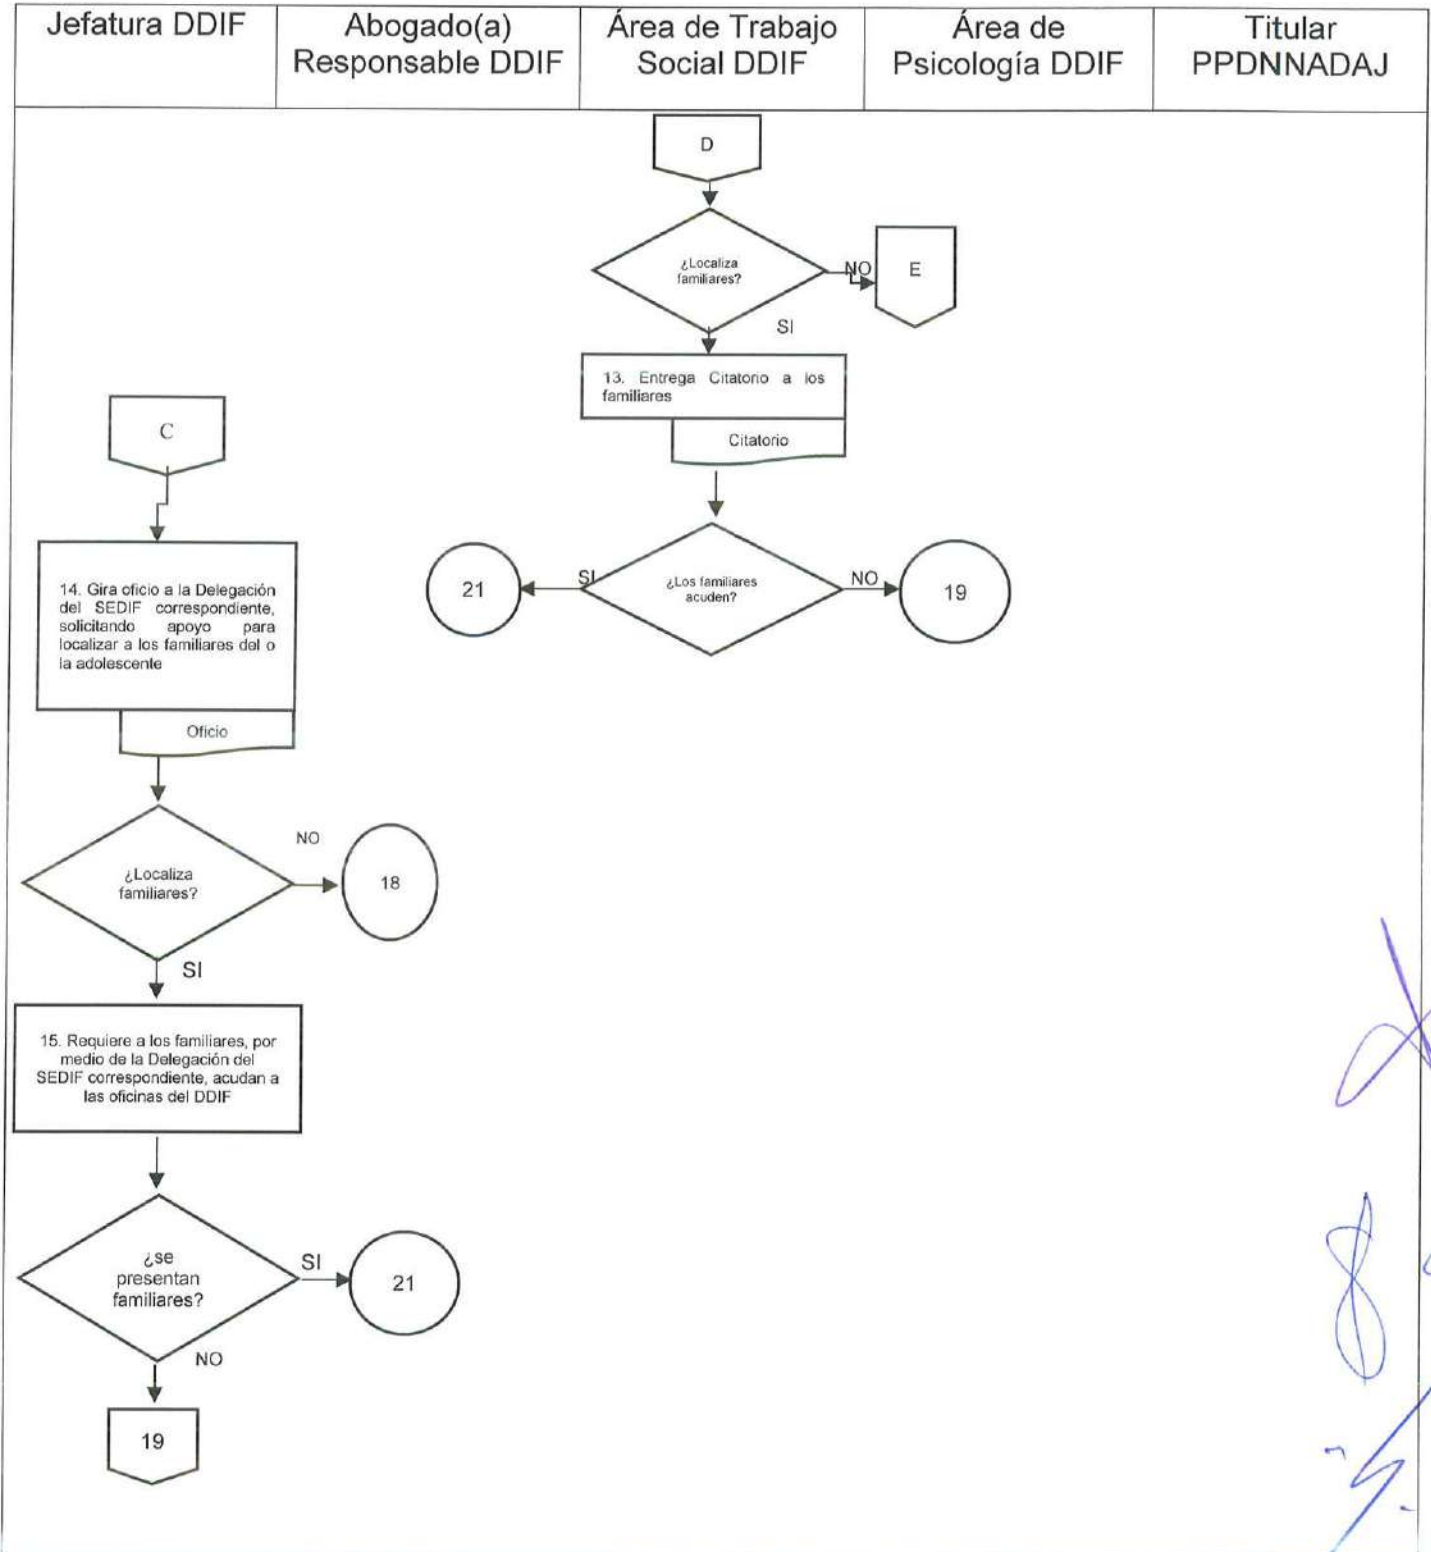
| Jefatura DDIF | Abogado(a) Responsable DDIF | Área de Trabajo Social DDIF | Área de Psicología DDIF | Titular PPDNNADAJ |
|---|---|---|---|---|

D

¿Localiza familiares?

NO

E

SI

13. Entrega Citatorio a los familiares

Citatorio

21

SI

¿Los familiares acuden?

NO

19

C

14. Gira oficio a la Delegación del SEDIF correspondiente, solicitando apoyo para localizar a los familiares del o la adolescente

Oficio

NO

¿Localiza familiares?

18

SI

15. Requiere a los familiares, por medio de la Delegación del SEDIF correspondiente, acudan a las oficinas del DDIF

¿se presentan familiares?

SI

21

NO

19